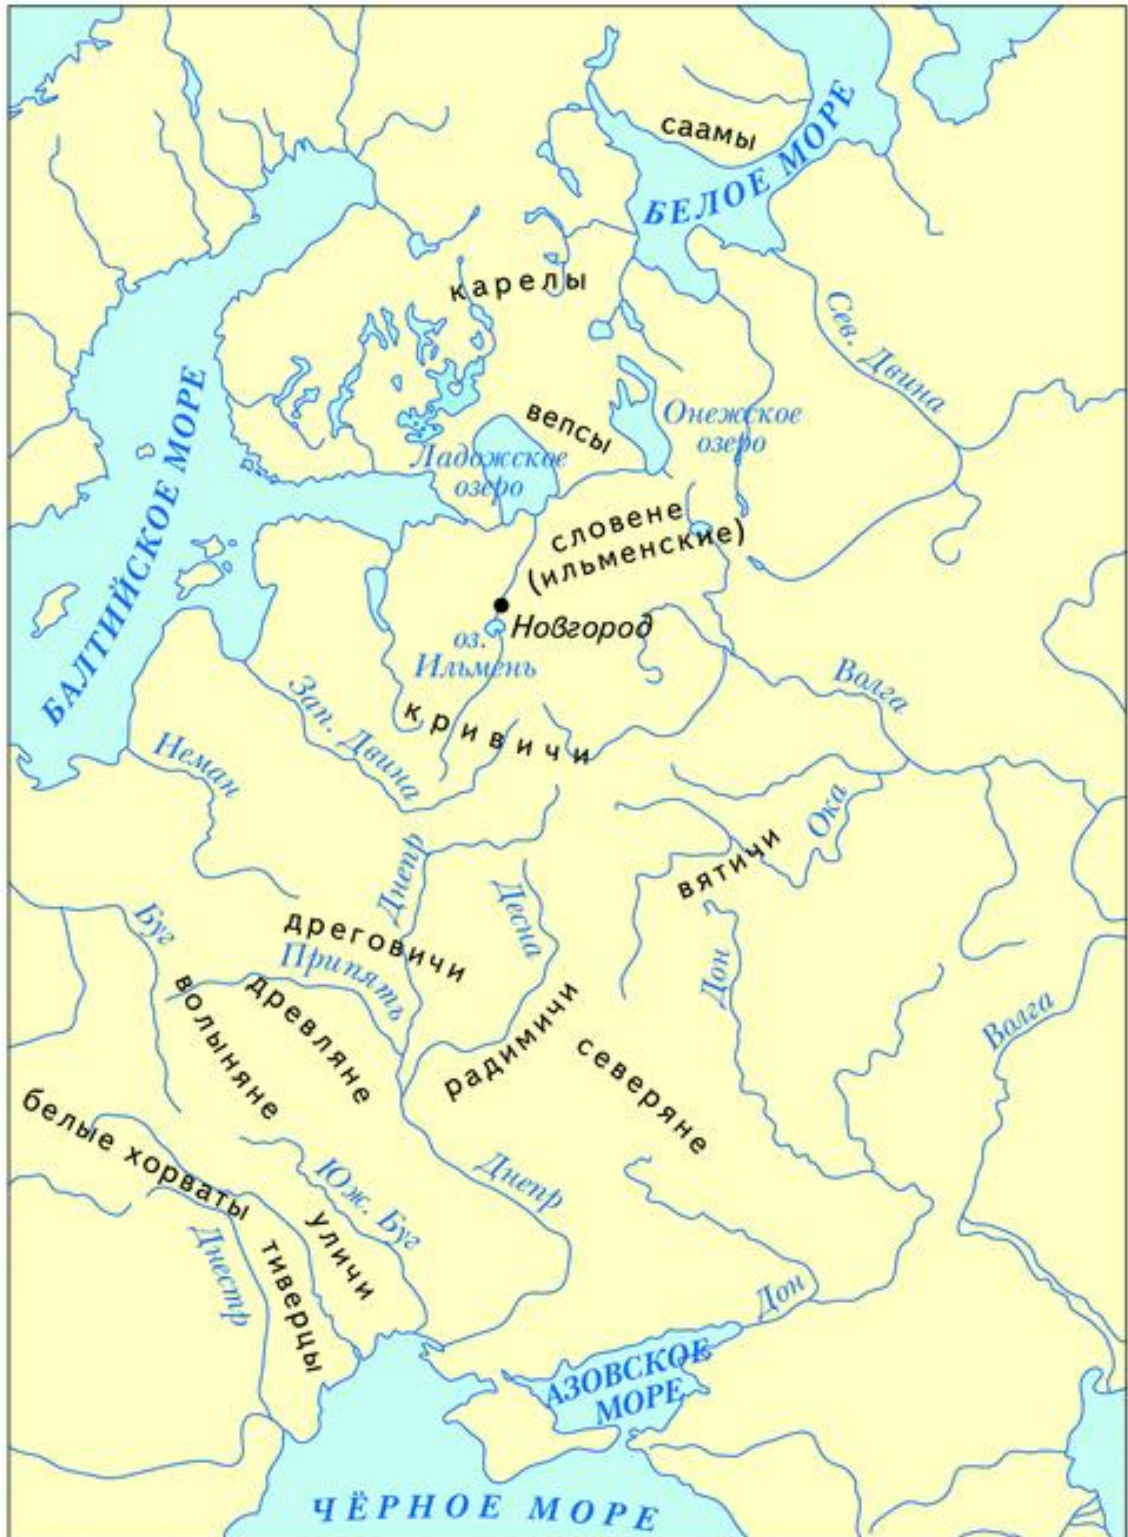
саамы
БЕЛОЕ МОРЕ
карелы
Сев. Двина
БАЛТИЙСКОЕ МОРЕ
вепсы
Онежское озеро
Ладожское озеро
словене (ильменские)
Новгород
оз. Ильмень
Волга
Зап. Двина
кривичи
Неман
Ока
Днепр
Десна
вятичи
Буг
дреговичи
Припять
Дон
волыняне
древляне
радимичи
северяне
Волга
белые хорваты
Юж. Буг
Днепр
Днестр
уличи
тиверцы
Дон
АЗОВСКОЕ МОРЕ
ЧЁРНОЕ МОРЕ